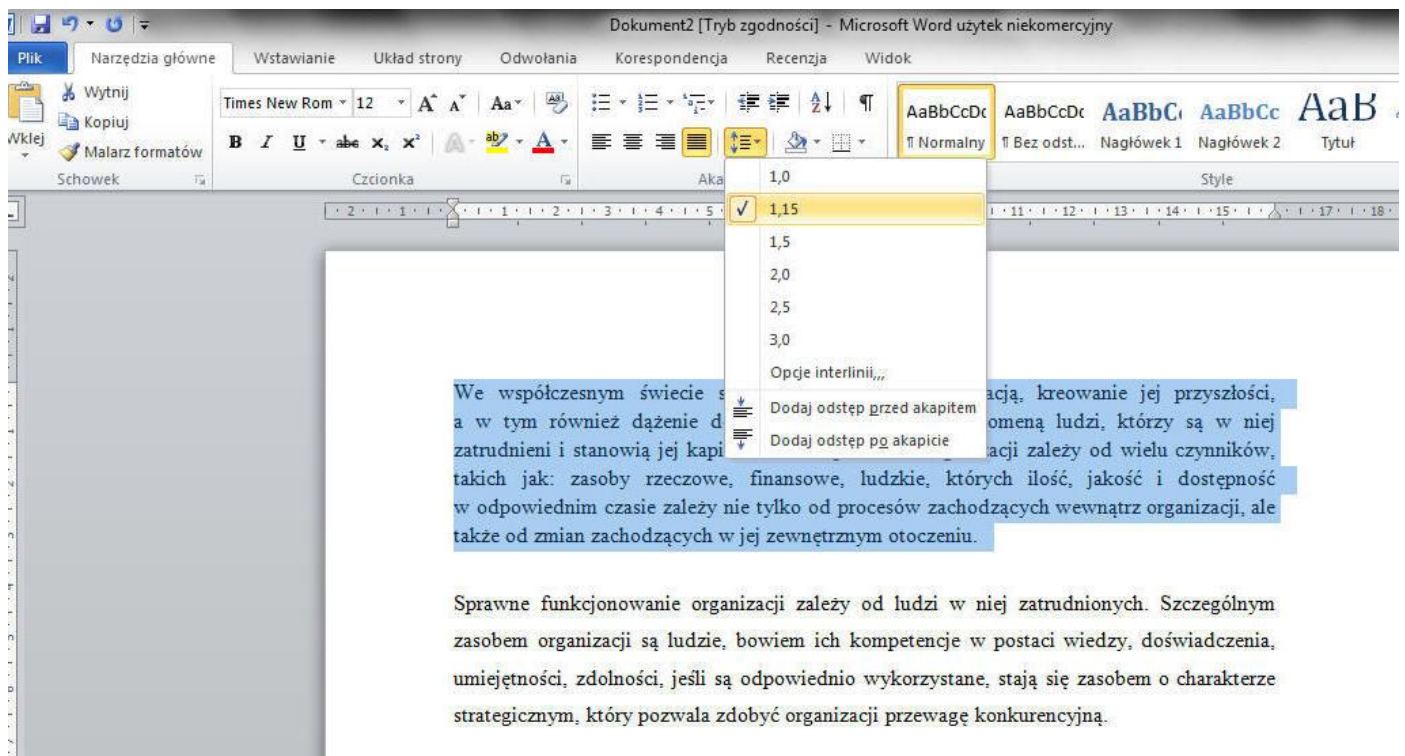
Dokument2 [Tryb zgodności] - Microsoft Word użytek niekomercyjny

Plik | Narzędzia główne | Wstawianie | Układ strony | Odwołania | Korespondencja | Recenzja | Widok

Wytnij
Kopiuj
Wklej
Malarz formatów
Schowek

Times New Rom 12
B I U abe $x_2$ $x^2$
Czcionka

Aka

AaBbCcDc ¶ Normalny
AaBbCcDc ¶ Bez odst...
AaBbC Nagłówek 1
AaBbCc Nagłówek 2
AaB Tytuł
Style

1,0
1,15
1,5
2,0
2,5
3,0
Opcje interlinii,,,
Dodaj odstęp przed akapitem
Dodaj odstęp po akapicie

We współczesnym świecie s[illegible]acją, kreowanie jej przyszłości, a w tym również dążenie d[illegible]omeną ludzi, którzy są w niej zatrudnieni i stanowią jej kapi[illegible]acji zależy od wielu czynników, takich jak: zasoby rzeczowe, finansowe, ludzkie, których ilość, jakość i dostępność w odpowiednim czasie zależy nie tylko od procesów zachodzących wewnątrz organizacji, ale także od zmian zachodzących w jej zewnętrznym otoczeniu.

Sprawne funkcjonowanie organizacji zależy od ludzi w niej zatrudnionych. Szczególnym zasobem organizacji są ludzie, bowiem ich kompetencje w postaci wiedzy, doświadczenia, umiejętności, zdolności, jeśli są odpowiednio wykorzystane, stają się zasobem o charakterze strategicznym, który pozwala zdobyć organizacji przewagę konkurencyjną.